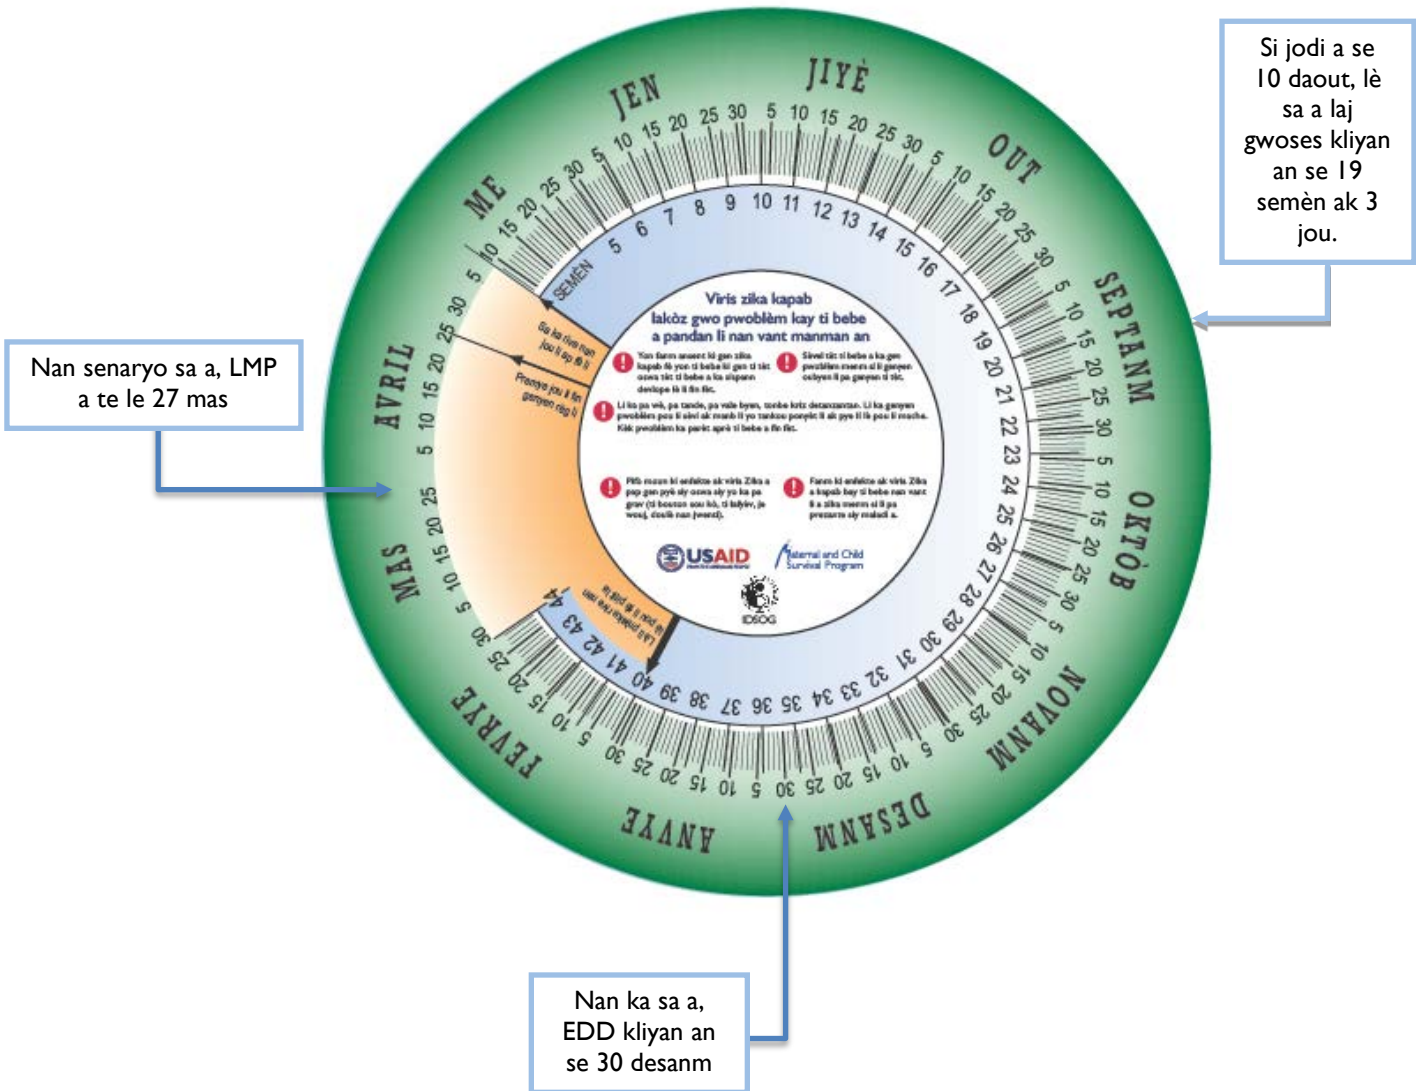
Si jodi a se 10 daout, lè sa a laj gwoses kliyan an se 19 semèn ak 3 jou.

Nan senaryo sa a, LMP a te le 27 mas

Nan ka sa a, EDD kliyan an se 30 desanm

JEN JIYÈ OUT SEPTANM OKTÒB NOVANM DESANM JANVYE FEVRYE MAS AVRIL ME

SEMÈN 5 6 7 8 9 10 11 12 13 14 15 16 17 18 19 20 21 22 23 24 25 26 27 28 29 30 31 32 33 34 35 36 37 38 39 40 41 42 43 44

Viris zika kapab lakòz gwo pwoblèm kay ti bebe a pandan li nan vant manman an

Sa ka rive nan jou li ap fè li

Premye jou li fin gen règ li

Lè li pral akouche

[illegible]

USAID

Maternal and Child Survival Program

IDSOG